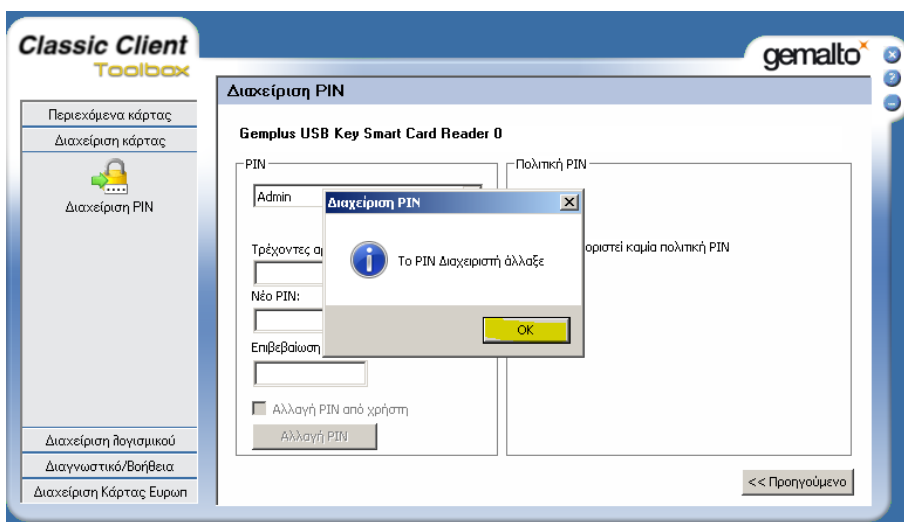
Classic Client
Toolbox

gemalto

Περιεχόμενα κάρτας
Διαχείριση κάρτας
Διαχείριση PIN

Διαχείριση PIN

Gemplus USB Key Smart Card Reader 0

PIN
Admin
Τρέχοντες α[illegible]
Νέο PIN:
Επιβεβαίωση
Αλλαγή PIN από χρήστη
Αλλαγή PIN

Πολιτική PIN
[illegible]οριστεί καμία πολιτική PIN

Διαχείριση PIN
Το PIN Διαχειριστή άλλαξε
OK

Διαχείριση λογισμικού
Διαγνωστικό/Βοήθεια
Διαχείριση Κάρτας Ευρωπ

<< Προηγούμενο